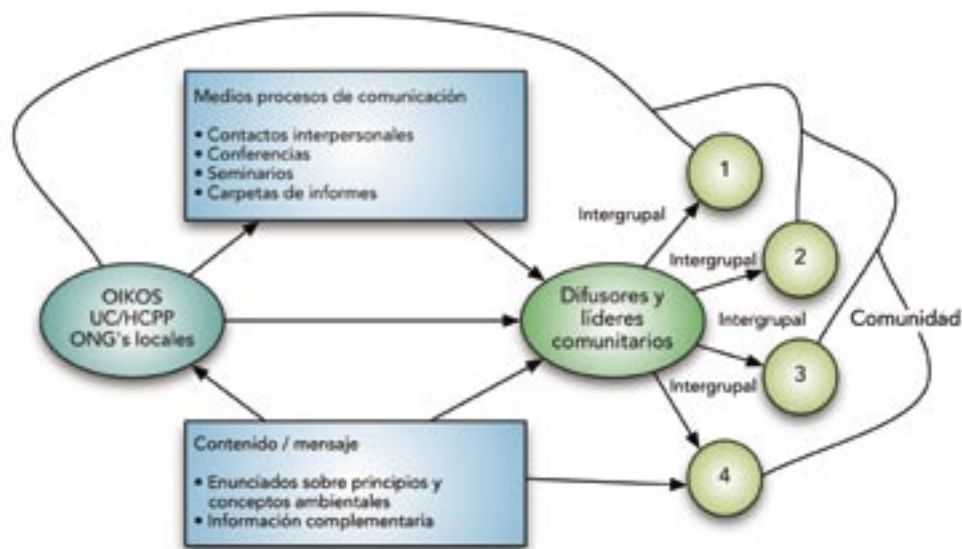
Medios procesos de comunicación

• Contactos interpersonales
• Conferencias
• Seminarios
• Carpetas de informes

OIKOS
UC/HCPP
ONG's locales

Difusores y líderes comunitarios

Intergrupal

Intergrupal

Intergrupal

Intergrupal

1

2

3

4

Comunidad

Contenido / mensaje

• Enunciados sobre principios y conceptos ambientales
• Información complementaria